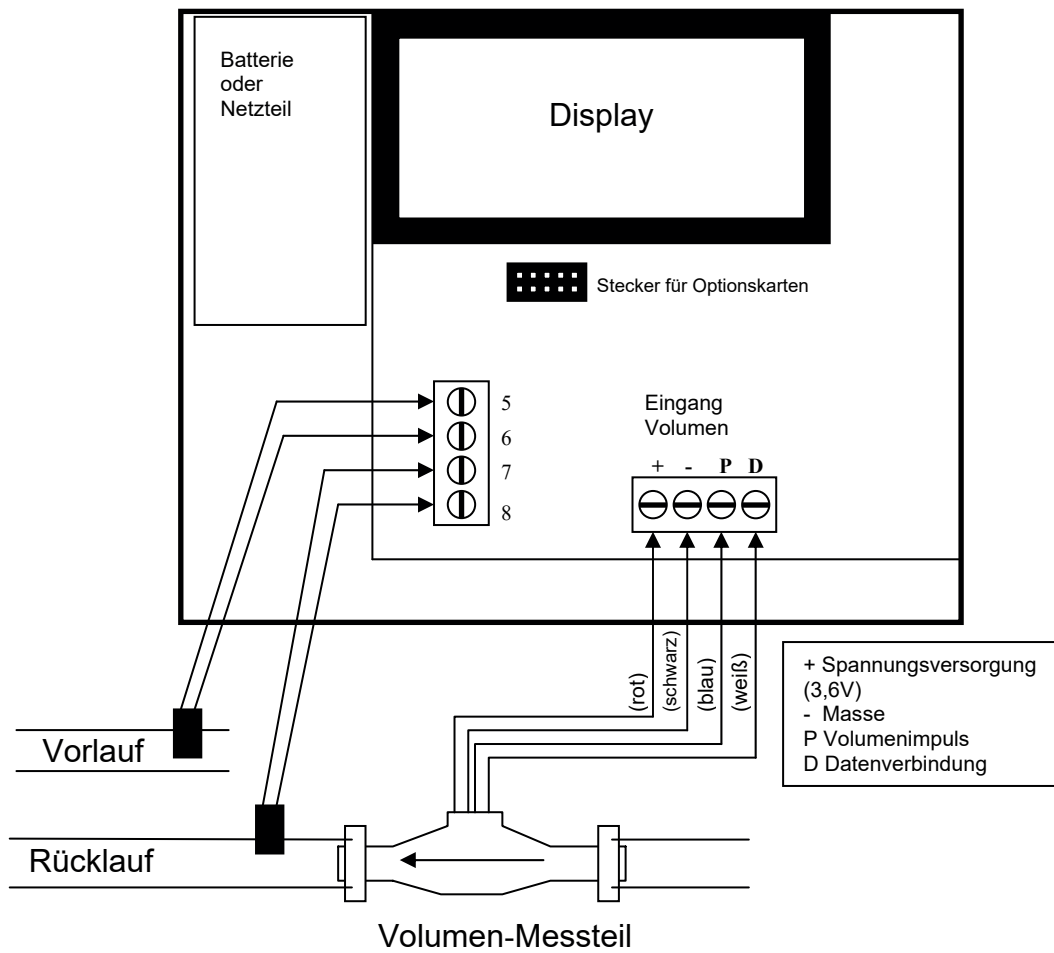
Batterie
oder
Netzteil

Display

Stecker für Optionskarten

5
6
7
8

Eingang
Volumen

+ - P D

(rot) (schwarz) (blau) (weiß)

+ Spannungsversorgung (3,6V)
- Masse
P Volumenimpuls
D Datenverbindung

Vorlauf

Rücklauf

Volumen-Messteil